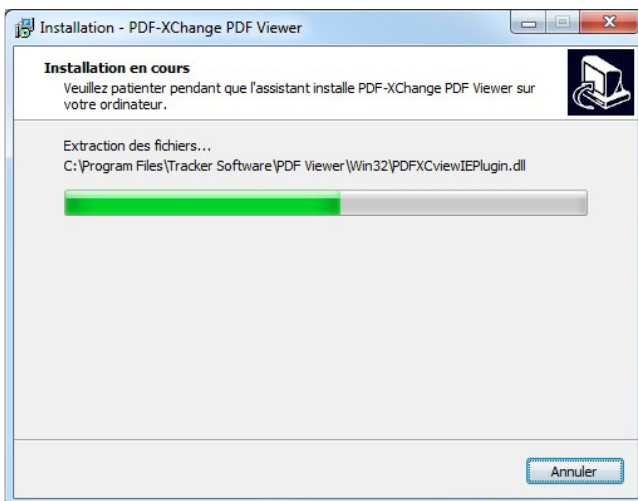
Installation - PDF-XChange PDF Viewer

Installation en cours

Veuillez patienter pendant que l'assistant installe PDF-XChange PDF Viewer sur votre ordinateur.

Extraction des fichiers...

C:\Program Files\Tracker Software\PDF Viewer\Win32\PDFXCviewIEPlugin.dll

Annuler